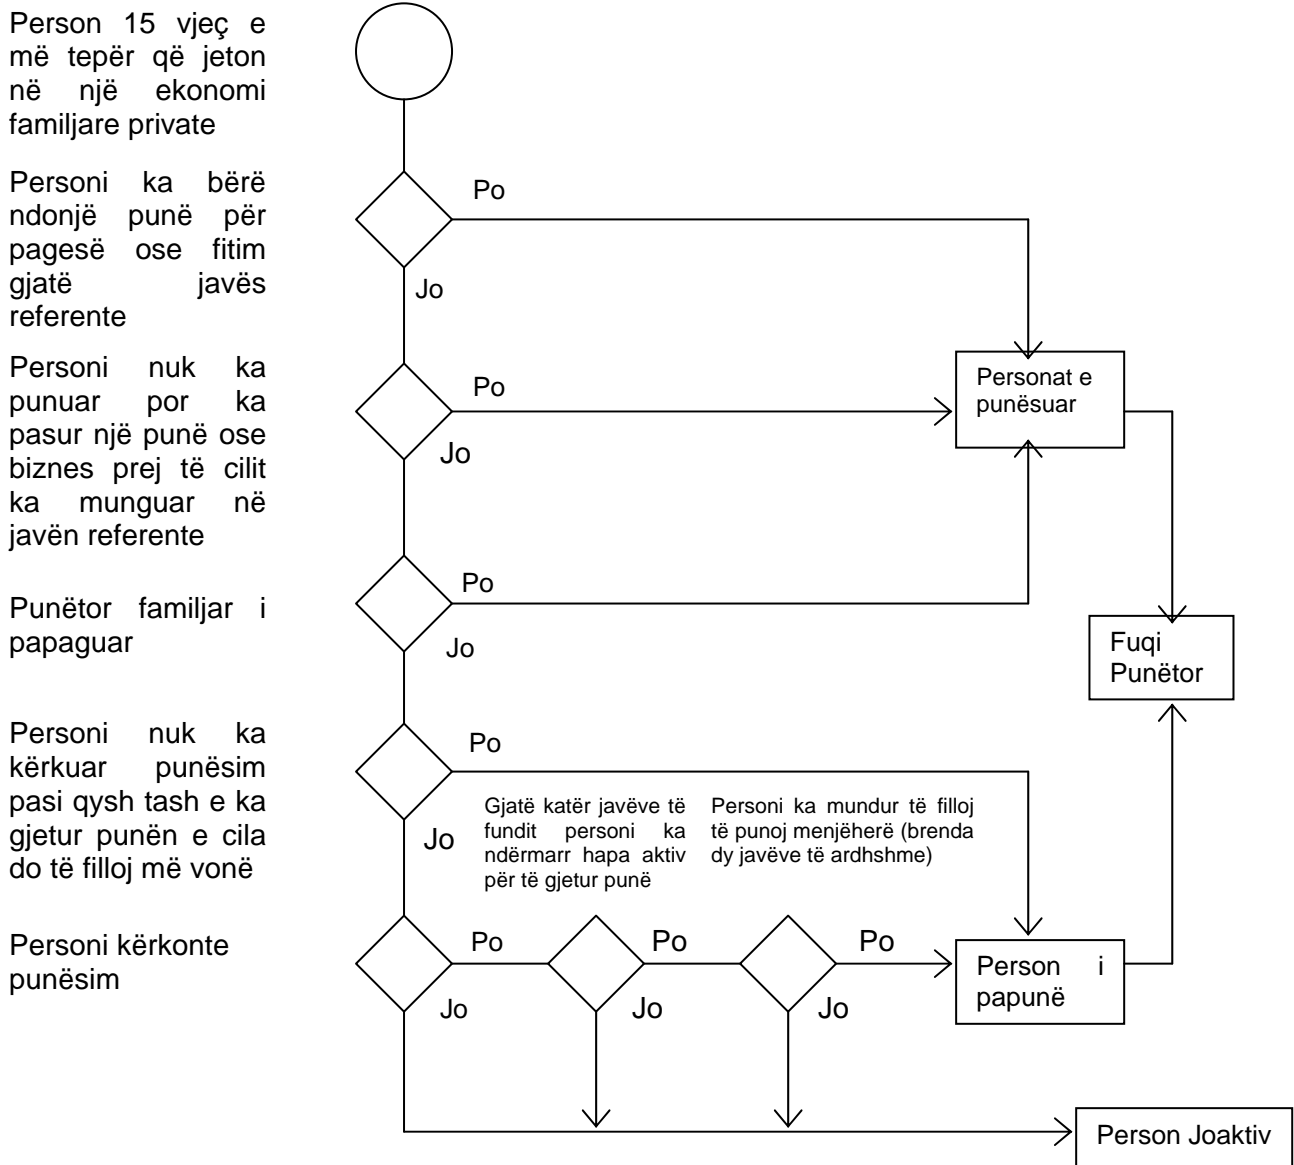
Person 15 vjeç e më tepër që jeton në një ekonomi familjare private

Personi ka bërë ndonjë punë për pagesë ose fitim gjatë javës referente

Personi nuk ka punuar por ka pasur një punë ose biznes prej të cilit ka munguar në javën referente

Punëtor familjar i papaguar

Personi nuk ka kërkuar punësim pasi qysh tash e ka gjetur punën e cila do të filloj më vonë

Personi kërkonte punësim

Po

Jo

Po

Jo

Personat e punësuar

Po

Jo

Fuqi Punëtor

Po

Jo

Gjatë katër javëve të fundit personi ka ndërmarr hapa aktiv për të gjetur punë

Personi ka mundur të filloj të punoj menjëherë (brenda dy javëve të ardhshme)

Po

Po

Po

Jo

Jo

Jo

Person i papunë

Person Joaktiv